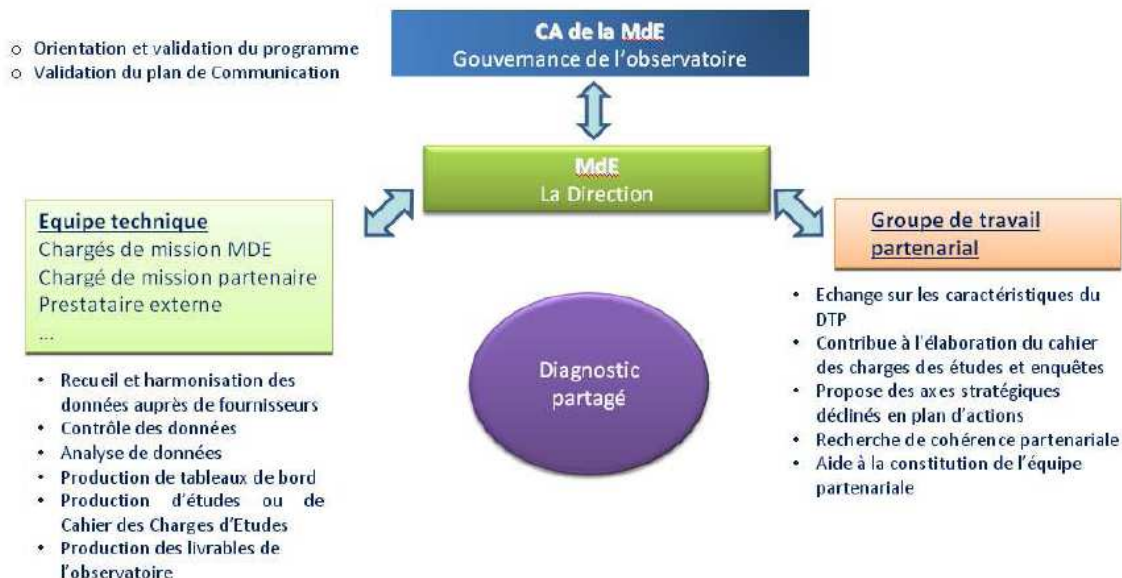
CA de la MdE
Gouvernance de l'observatoire

○ Orientation et validation du programme
○ Validation du plan de Communication

MdE
La Direction

Equipe technique
Chargés de mission MDE
Chargé de mission partenaire
Prestataire externe
...

• Recueil et harmonisation des données auprès de fournisseurs
• Contrôle des données
• Analyse de données
• Production de tableaux de bord
• Production d'études ou de Cahier des Charges d'Etudes
• Production des livrables de l'observatoire

Diagnostic partagé

Groupe de travail partenarial

• Echange sur les caractéristiques du DTP
• Contribue à l'élaboration du cahier des charges des études et enquêtes
• Propose des axes stratégiques déclinés en plan d'actions
• Recherche de cohérence partenariale
• Aide à la constitution de l'équipe partenariale